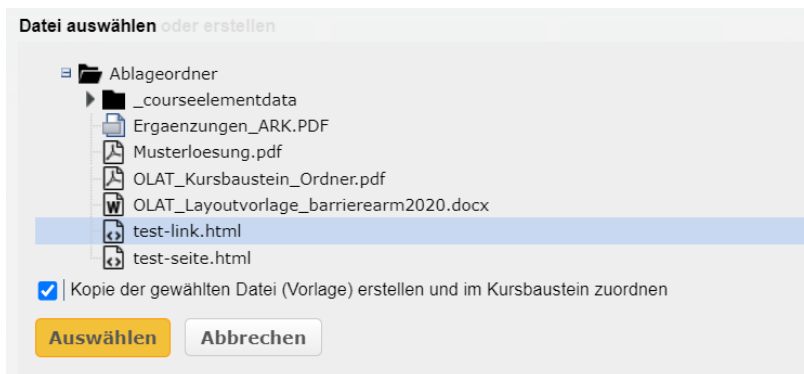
Datei auswählen oder erstellen

Ablageordner
_courseelementdata
Ergaenzungen_ARK.PDF
Musterloesung.pdf
OLAT_Kursbaustein_Ordner.pdf
OLAT_Layoutvorlage_barrierearm2020.docx
test-link.html
test-seite.html

Kopie der gewählten Datei (Vorlage) erstellen und im Kursbaustein zuordnen

Auswählen Abbrechen